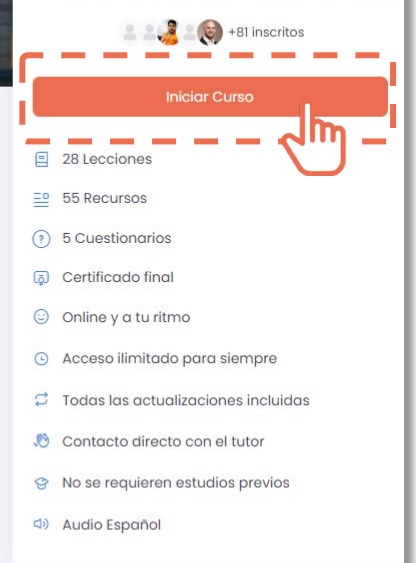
+81 inscritos

Iniciar Curso

28 Lecciones

55 Recursos

5 Cuestionarios

Certificado final

Online y a tu ritmo

Acceso ilimitado para siempre

Todas las actualizaciones incluidas

Contacto directo con el tutor

No se requieren estudios previos

Audio Español